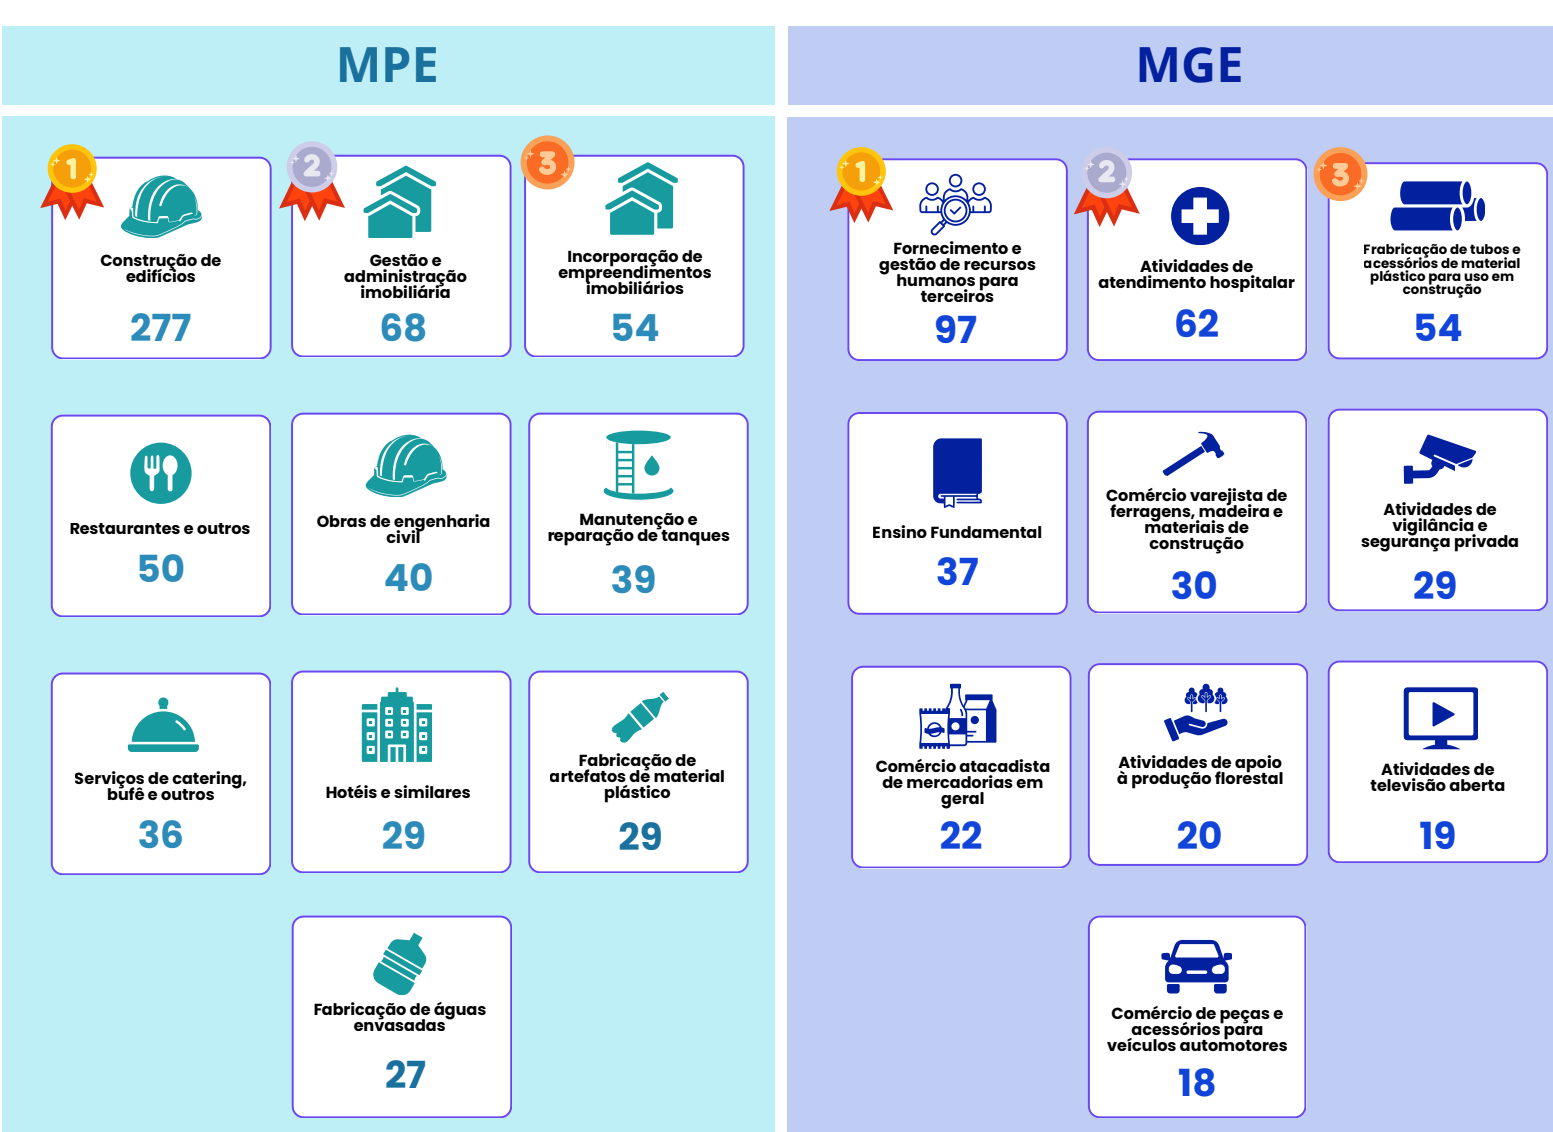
MPE

1
Construção de edifícios
277

2
Gestão e administração imobiliária
68

3
Incorporação de empreendimentos imobiliários
54

Restaurantes e outros
50

Obras de engenharia civil
40

Manutenção e reparação de tanques
39

Serviços de catering, bufê e outros
36

Hotéis e similares
29

Fabricação de artefatos de material plástico
29

Fabricação de águas envasadas
27

MGE

1
Fornecimento e gestão de recursos humanos para terceiros
97

2
Atividades de atendimento hospitalar
62

3
Frabricação de tubos e acessórios de material plástico para uso em construção
54

Ensino Fundamental
37

Comércio varejista de ferragens, madeira e materiais de construção
30

Atividades de vigilância e segurança privada
29

Comércio atacadista de mercadorias em geral
22

Atividades de apoio à produção florestal
20

Atividades de televisão aberta
19

Comércio de peças e acessórios para veículos automotores
18